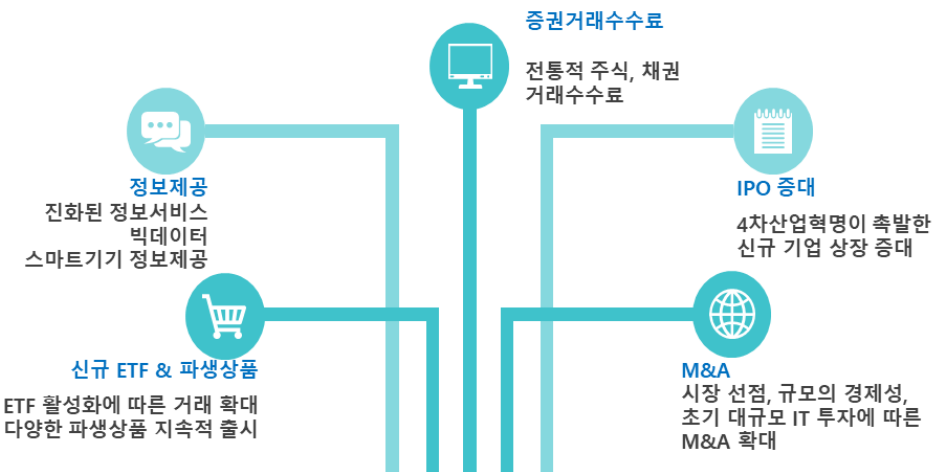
증권거래수수료

전통적 주식, 채권 거래수수료

정보제공

진화된 정보서비스
빅데이터
스마트기기 정보제공

IPO 증대

4차산업혁명이 촉발한 신규 기업 상장 증대

신규 ETF & 파생상품

ETF 활성화에 따른 거래 확대
다양한 파생상품 지속적 출시

M&A

시장 선점, 규모의 경제성, 초기 대규모 IT 투자에 따른 M&A 확대